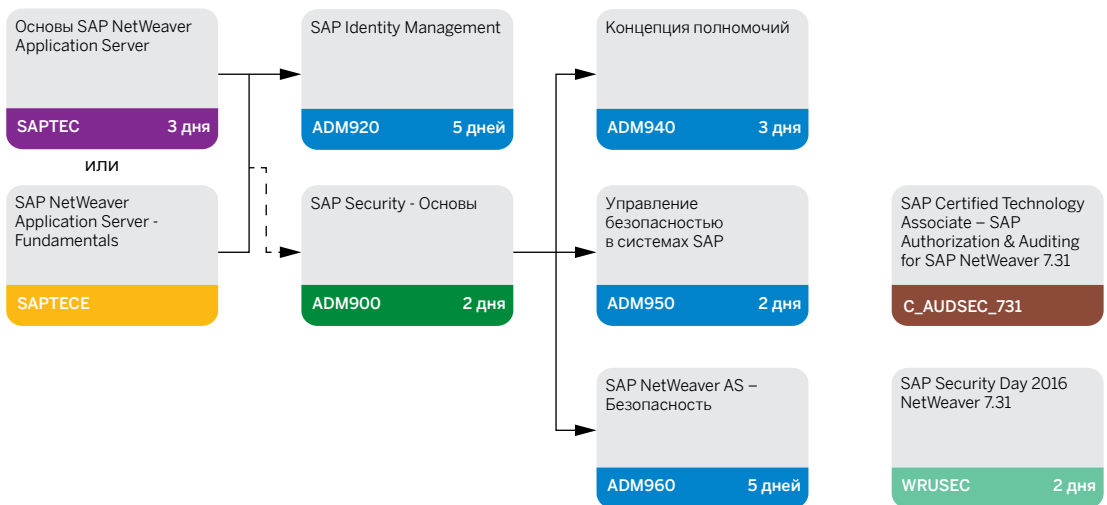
Основы SAP NetWeaver Application Server

SAPTEC 3 дня

или

SAP NetWeaver Application Server - Fundamentals

SAPTECE

SAP Identity Management

ADM920 5 дней

SAP Security - Основы

ADM900 2 дня

Концепция полномочий

ADM940 3 дня

Управление безопасностью в системах SAP

ADM950 2 дня

SAP NetWeaver AS – Безопасность

ADM960 5 дней

SAP Certified Technology Associate – SAP Authorization & Auditing for SAP NetWeaver 7.31

C_AUDSEC_731

SAP Security Day 2016 NetWeaver 7.31

WRUSEC 2 дня